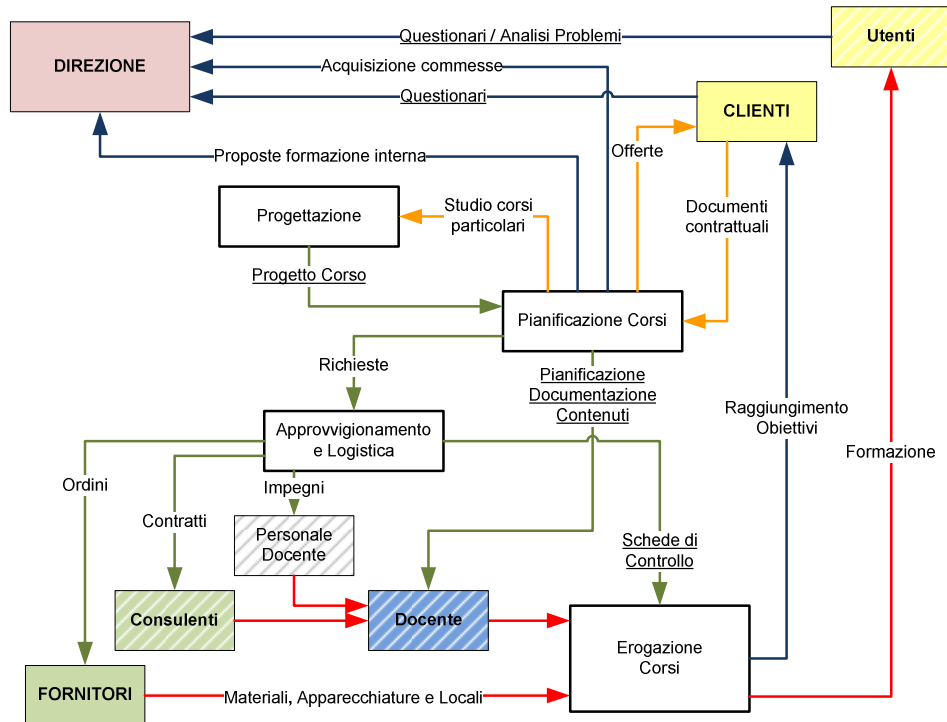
DIREZIONE

Questionari / Analisi Problemi

Utenti

Acquisizione commesse

Questionari

CLIENTI

Offerte

Proposte formazione interna

Progettazione

Studio corsi particolari

Documenti contrattuali

Progetto Corso

Pianificazione Corsi

Richieste

Pianificazione Documentazione Contenuti

Raggiungimento Obiettivi

Approvvigionamento e Logistica

Formazione

Ordini

Impegni

Contratti

Personale Docente

Schede di Controllo

Consulenti

Docente

Erogazione Corsi

FORNITORI

Materiali, Apparecchiature e Locali